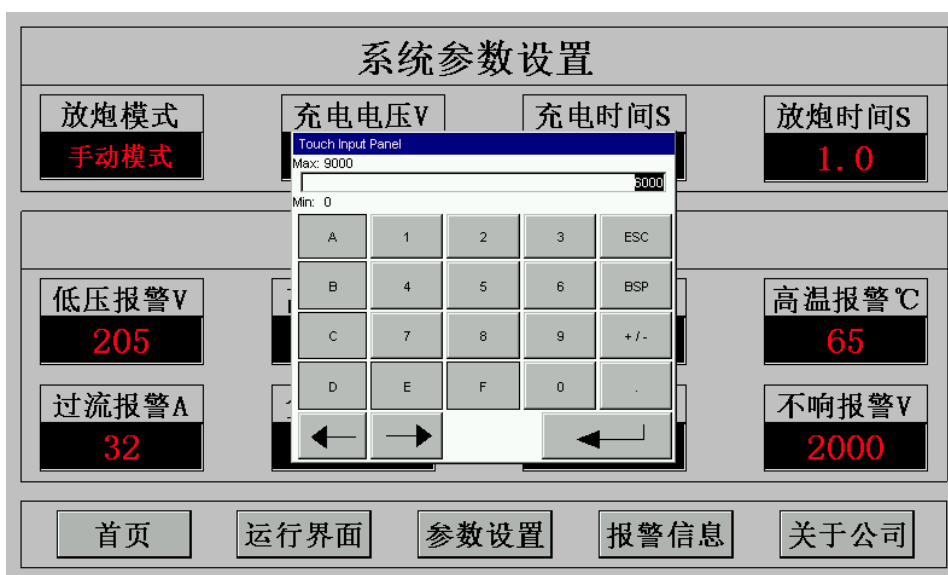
系统参数设置

放炮模式
手动模式

充电电压V

充电时间S

放炮时间S
1.0

Touch Input Panel
Max: 9000
6000
Min: 0

| A | 1 | 2 | 3 | ESC |
|---|---|---|---|---|
| B | 4 | 5 | 6 | BSP |
| C | 7 | 8 | 9 | + / - |
| D | E | F | 0 | . |

低压报警V
205

高温报警℃
65

过流报警A
32

不响报警V
2000

首页
运行界面
参数设置
报警信息
关于公司